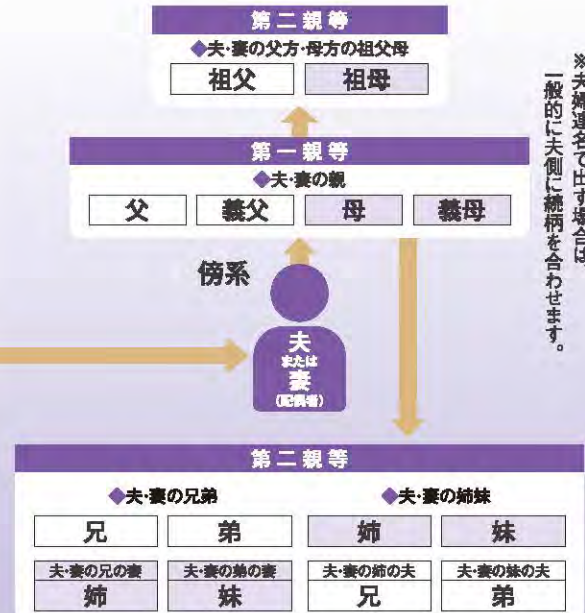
第二親等
◆夫・妻の父方・母方の祖父母
祖父　祖母

第一親等
◆夫・妻の親
父　義父　母　義母

傍系

夫
または
妻
(配偶者)

※夫婦連名で出す場合は、一般的に夫側に続柄を合わせます。

第二親等
◆夫・妻の兄弟
兄　弟
夫・妻の兄の妻
姉
夫・妻の弟の妻
妹
◆夫・妻の姉妹
姉　妹
夫・妻の姉の夫
兄
夫・妻の妹の夫
弟